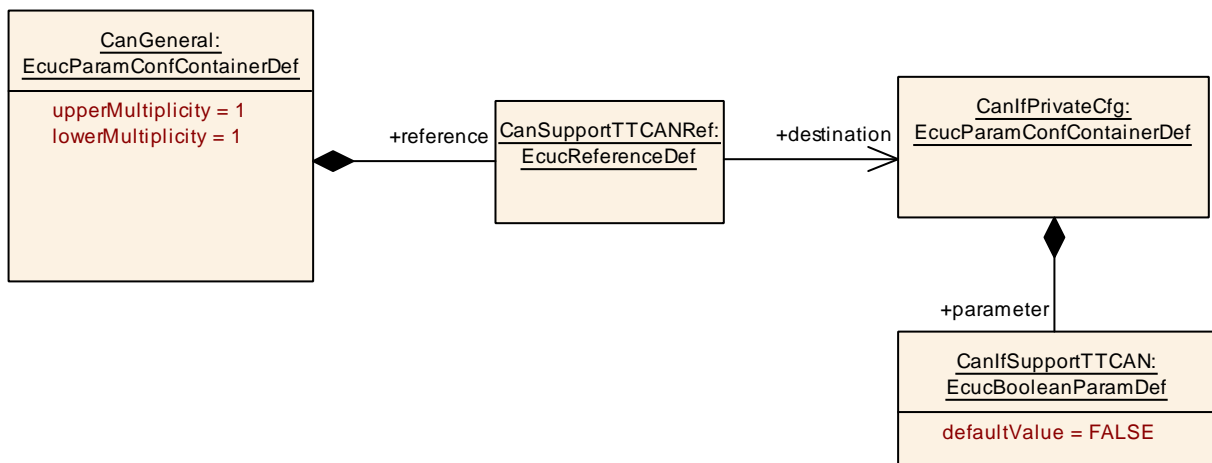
CanGeneral:
EcucParamConfContainerDef

upperMultiplicity = 1
lowerMultiplicity = 1

+reference

CanSupportTTCANRef:
EcucReferenceDef

+destination

CanIfPrivateCfg:
EcucParamConfContainerDef

+parameter

CanIfSupportTTCAN:
EcucBooleanParamDef

defaultValue = FALSE